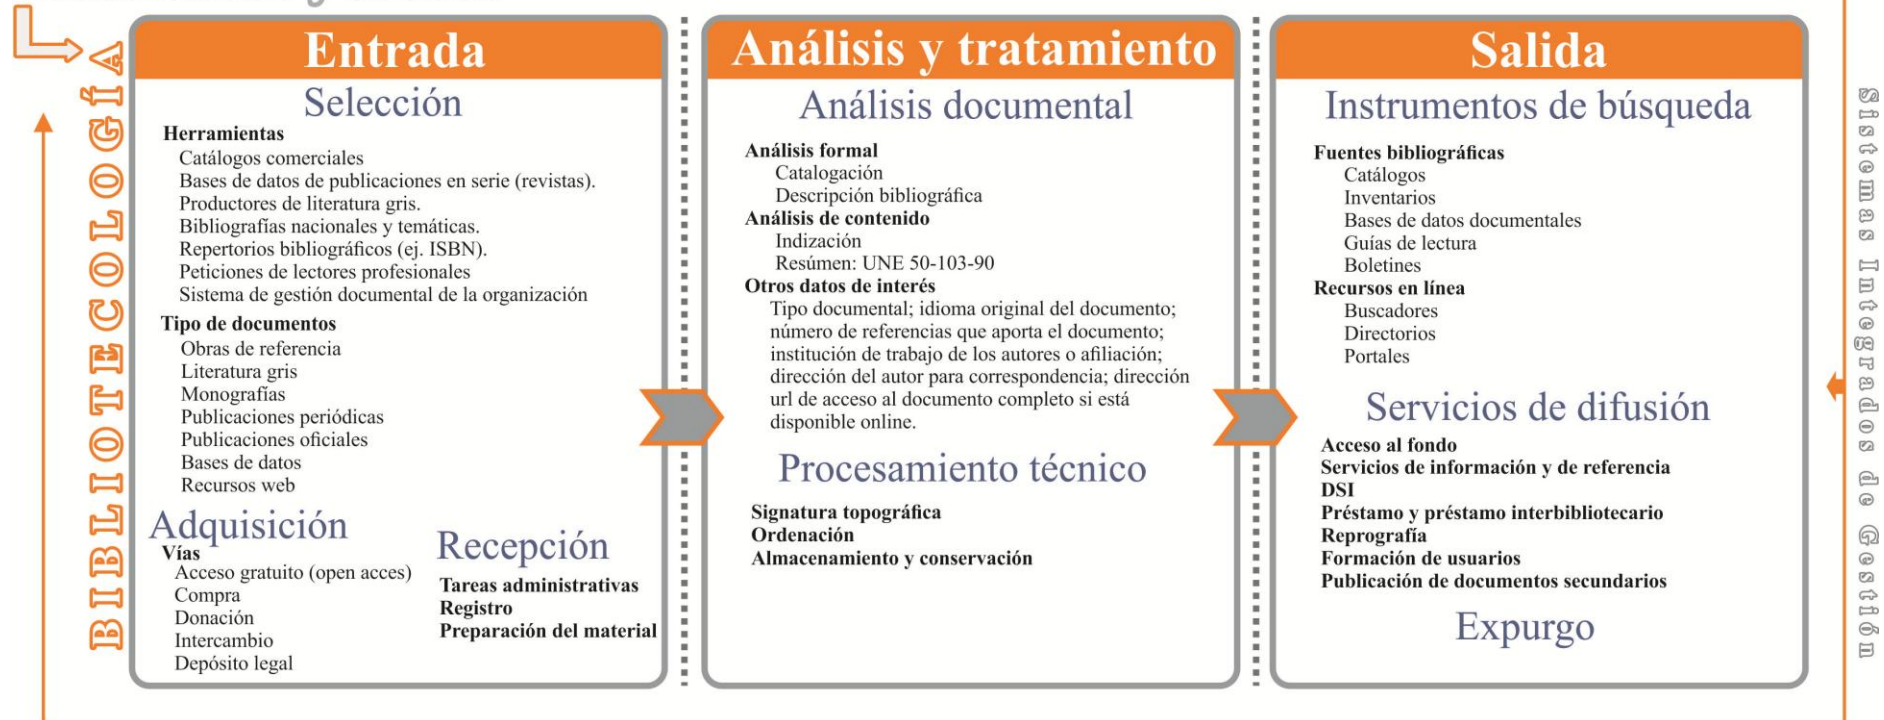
BIBLIOTECOLOGÍA

Entrada

Selección

Herramientas
Catálogos comerciales
Bases de datos de publicaciones en serie (revistas).
Productores de literatura gris.
Bibliografías nacionales y temáticas.
Repertorios bibliográficos (ej. ISBN).
Peticiones de lectores profesionales
Sistema de gestión documental de la organización

Tipo de documentos
Obras de referencia
Literatura gris
Monografías
Publicaciones periódicas
Publicaciones oficiales
Bases de datos
Recursos web

Adquisición
Vías
Acceso gratuito (open acces)
Compra
Donación
Intercambio
Depósito legal

Recepción
Tareas administrativas
Registro
Preparación del material

Análisis y tratamiento

Análisis documental

Análisis formal
Catalogación
Descripción bibliográfica
Análisis de contenido
Indización
Resúmen: UNE 50-103-90
Otros datos de interés
Tipo documental; idioma original del documento; número de referencias que aporta el documento; institución de trabajo de los autores o afiliación; dirección del autor para correspondencia; dirección url de acceso al documento completo si está disponible online.

Procesamiento técnico

Signatura topográfica
Ordenación
Almacenamiento y conservación

Salida

Instrumentos de búsqueda

Fuentes bibliográficas
Catálogos
Inventarios
Bases de datos documentales
Guías de lectura
Boletines
Recursos en línea
Buscadores
Directorios
Portales

Servicios de difusión

Acceso al fondo
Servicios de información y de referencia
DSI
Préstamo y préstamo interbibliotecario
Reprografía
Formación de usuarios
Publicación de documentos secundarios

Expurgo

Sistemas Integrados de Gestión